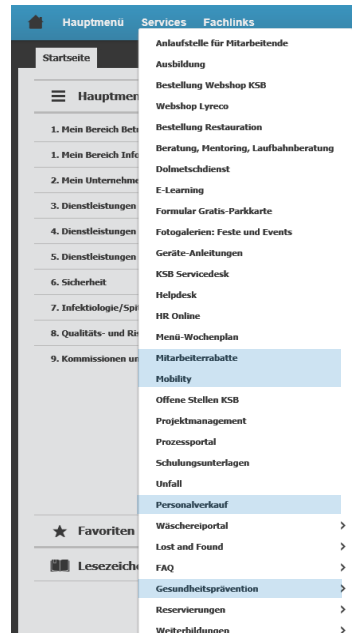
Hauptmenü Services Fachlinks

Startseite

Hauptmen

1. Mein Bereich Betr
1. Mein Bereich Info
2. Mein Unternehme
3. Dienstleistungen
4. Dienstleistungen
5. Dienstleistungen
6. Sicherheit
7. Infektiologie/Spi
8. Qualitäts- und Ri
9. Kommissionen ur

Favoriten
Lesezeich

Anlaufstelle für Mitarbeitende
Ausbildung
Bestellung Webshop KSB
Webshop Lyreco
Bestellung Restauration
Beratung, Mentoring, Laufbahnberatung
Dolmetschdienst
E-Learning
Formular Gratis-Parkkarte
Fotogalerien: Feste und Events
Geräte-Anleitungen
KSB Servicedesk
Helpdesk
HR Online
Menü-Wochenplan
Mitarbeiterrabatte
Mobility
Offene Stellen KSB
Projektmanagement
Prozessportal
Schulungsunterlagen
Unfall
Personalverkauf
Wäschereiportal
Lost and Found
FAQ
Gesundheitsprävention
Reservierungen
Weiterbildungen